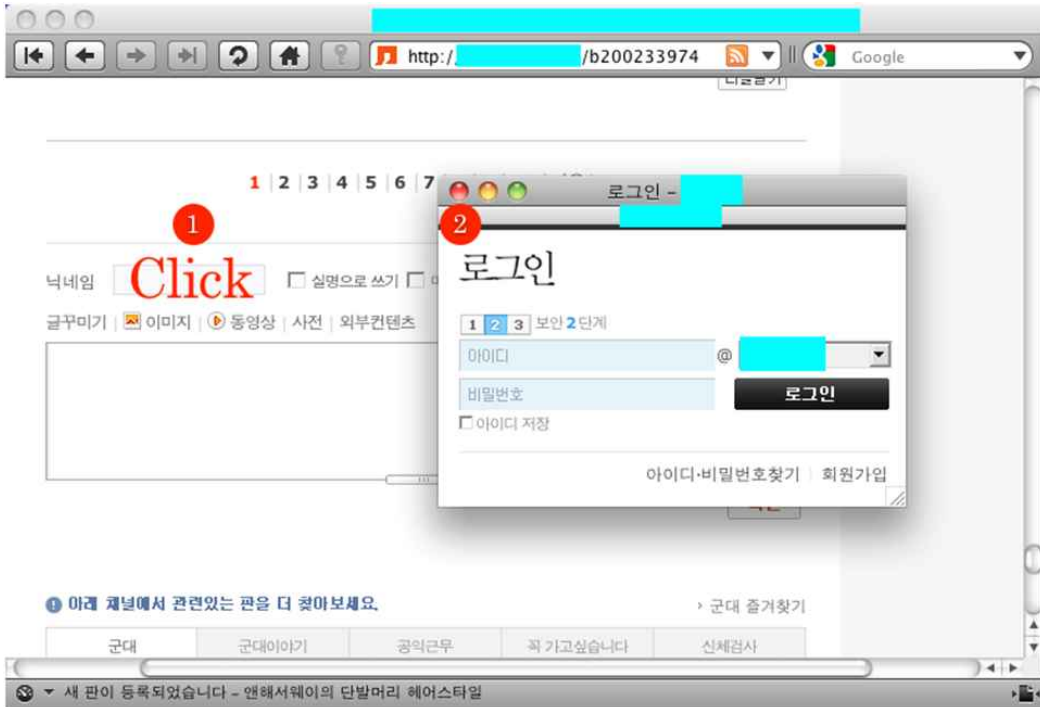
http:/ /b200233974

Google

1 | 2 | 3 | 4 | 5 | 6 | 7

1

닉네임 Click 실명으로 쓰기

글꾸미기 | 이미지 | 동영상 | 사전 | 외부컨텐츠

로그인 -

2

로그인

1 2 3 보안 2 단계

아이디 @

비밀번호 로그인

아이디 저장

아이디·비밀번호찾기 | 회원가입

아래 채널에서 관련있는 판을 더 찾아보세요.

› 군대 즐겨찾기

| 군대 | 군대이야기 | 공익근무 | 꼭 가고싶습니다 | 신체검사 |
|---|---|---|---|---|

새 판이 등록되었습니다 – 앤해서웨이의 단발머리 헤어스타일